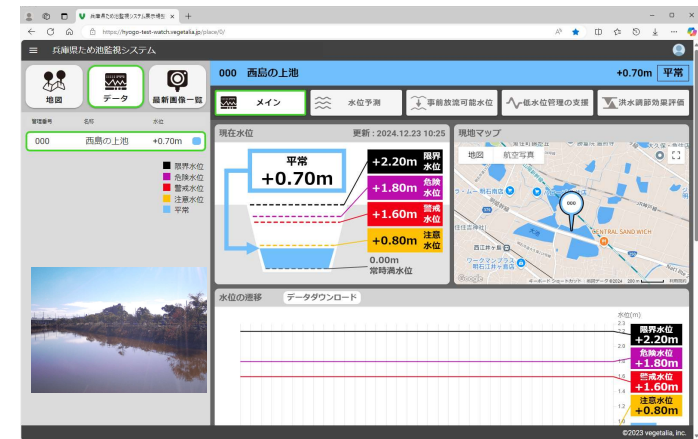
兵庫県ため池監視システム黒号標知 ×
https://hyogo-test-watch.vegetalia.jp/place/0/
兵庫県ため池監視システム

地図
データ
最新画像一覧

管理番号 名称 水位
000 西島の上池 +0.70m

限界水位
危険水位
警戒水位
注意水位
平常

000 西島の上池
+0.70m 平常

メイン
水位予測
事前放流可能水位
低水位管理の支援
洪水調節効果評価

現在水位
更新：2024.12.23 10:25

平常
+0.70m

+2.20m 限界水位
+1.80m 危険水位
+1.60m 警戒水位
+0.80m 注意水位
0.00m
常時満水位

現地マップ
地図 航空写真
000
CENTRAL SAND WICH
Google

水位の推移
データダウンロード
水位(m)
限界水位 +2.20m
危険水位 +1.80m
警戒水位 +1.60m
注意水位 +0.80m

©2023 vegetalia, inc.